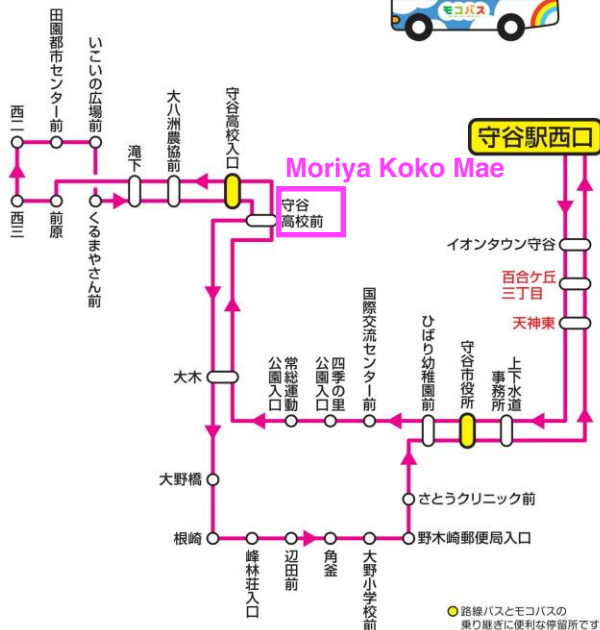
モコバス

田園都市センター前

いこいの広場前

西二

西三

前原

くるまやさん前

滝下

大八洲農協前

守谷高校入口

Moriya Koko Mae

守谷高校前

守谷駅西口

イオンタウン守谷

百合ケ丘三丁目

天神東

国際交流センター前

四季の里公園入口

常総運動公園入口

ひばり幼稚園前

守谷市役所

上下水道事務所

大木

大野橋

根崎

峰林荘入口

辺田前

角釜

大野小学校前

さとうクリニック前

野木崎郵便局入口

路線バスとモコバスの乗り継ぎに便利な停留所です